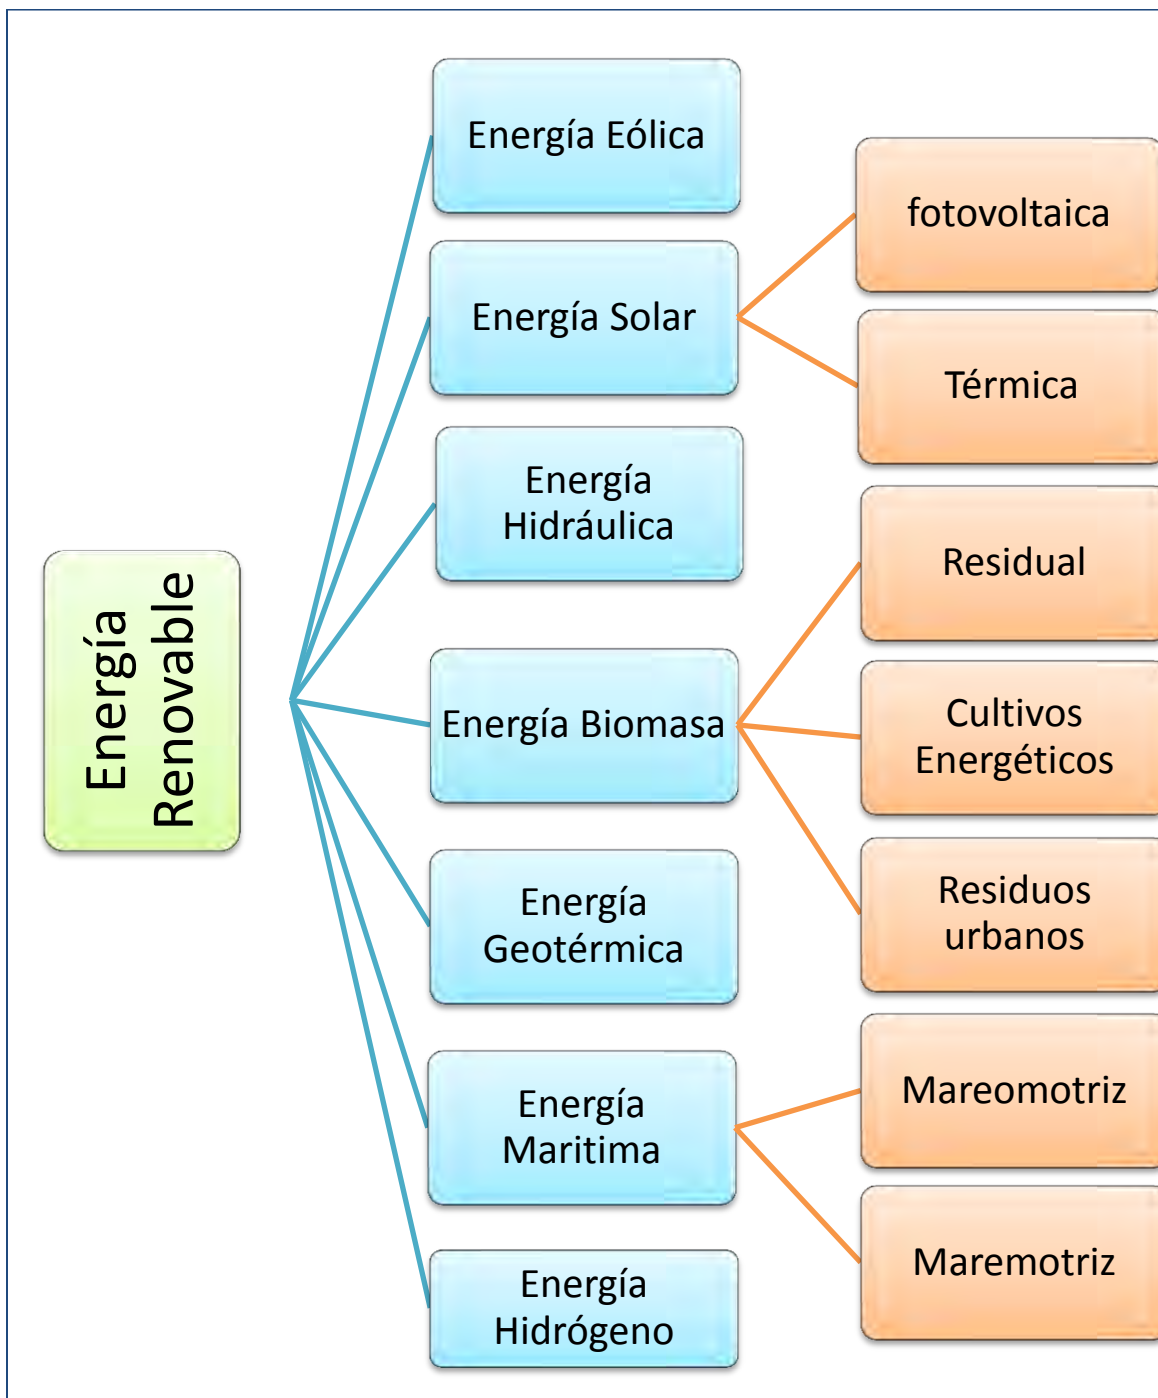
Energía Renovable

Energía Eólica

Energía Solar

fotovoltaica

Térmica

Energía Hidráulica

Energía Biomasa

Residual

Cultivos Energéticos

Residuos urbanos

Energía Geotérmica

Energía Maritima

Mareomotriz

Maremotriz

Energía Hidrógeno